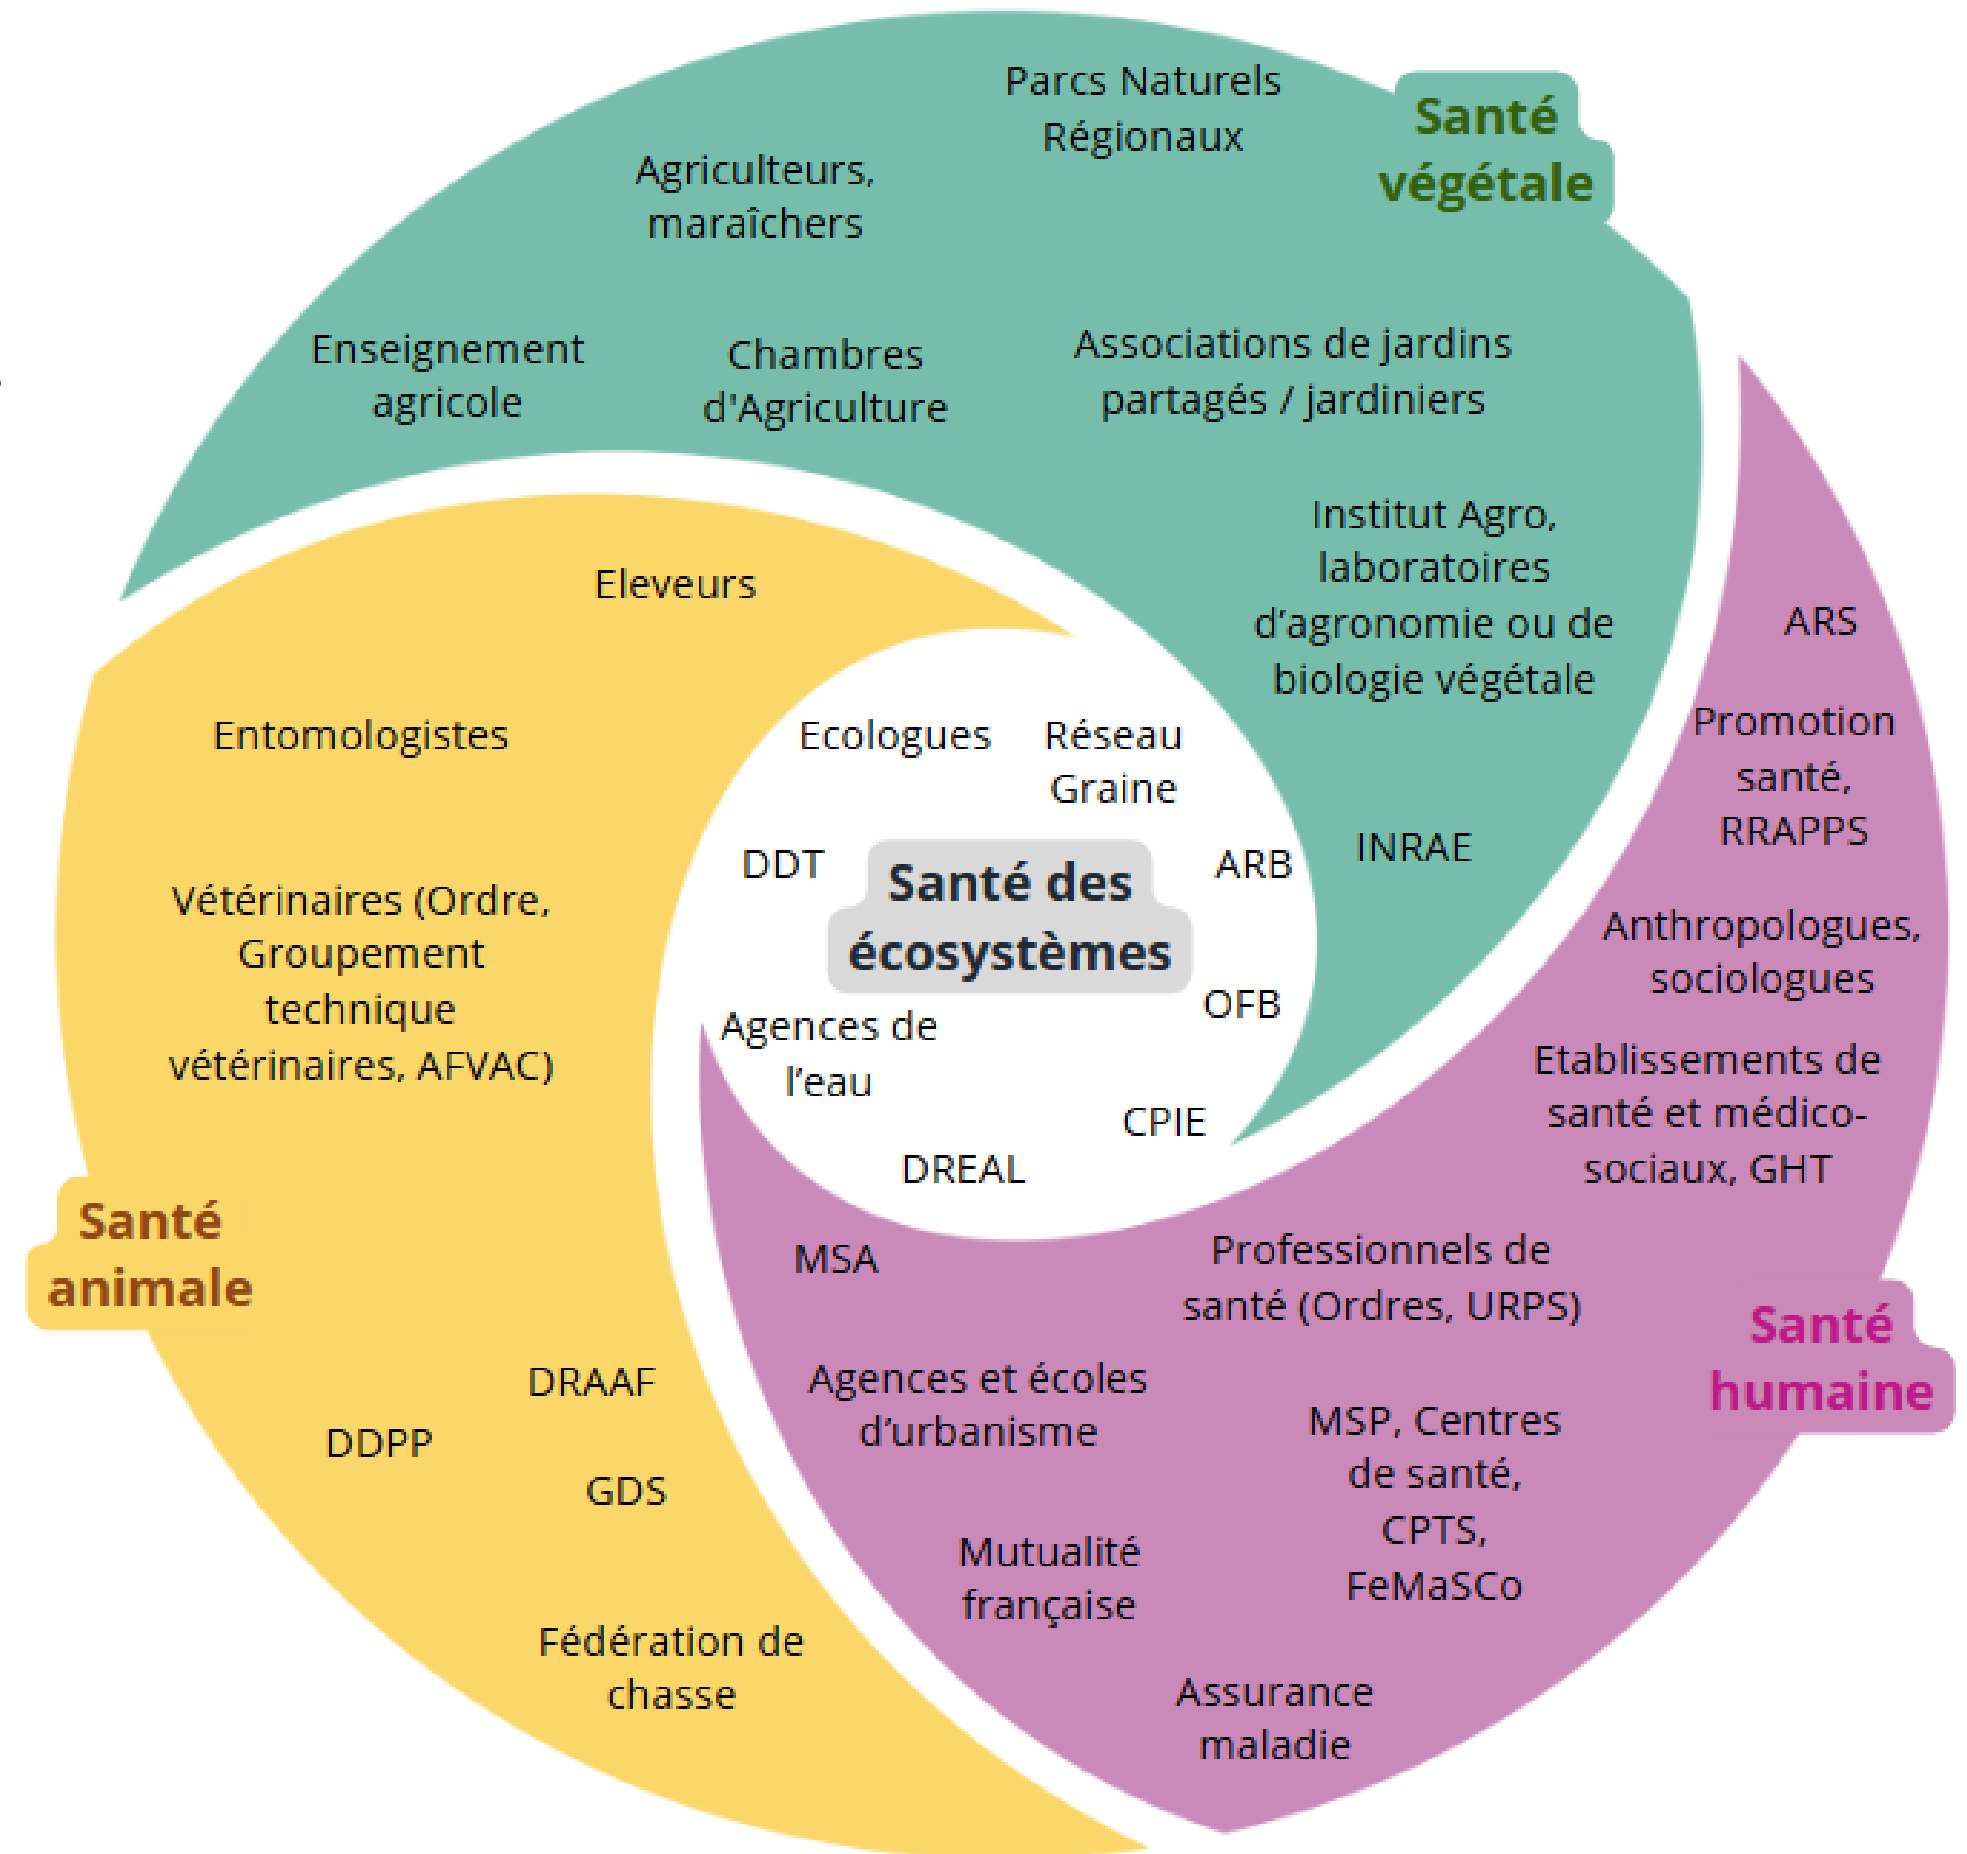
Parcs Naturels Régionaux

Santé végétale

Agriculteurs, maraîchers

Enseignement agricole

Chambres d'Agriculture

Associations de jardins partagés / jardiniers

Institut Agro, laboratoires d'agronomie ou de biologie végétale

INRAE

Eleveurs

Entomologistes

Vétérinaires (Ordre, Groupement technique vétérinaires, AFVAC)

Santé animale

DRAAF

DDPP

GDS

Fédération de chasse

Ecologues

Réseau Graine

DDT

Santé des écosystèmes

ARB

OFB

Agences de l'eau

CPIE

DREAL

ARS

Promotion santé, RRAPPS

Anthropologues, sociologues

Etablissements de santé et médico-sociaux, GHT

MSA

Professionnels de santé (Ordres, URPS)

Santé humaine

Agences et écoles d'urbanisme

MSP, Centres de santé, CPTS, FeMaSCo

Mutualité française

Assurance maladie